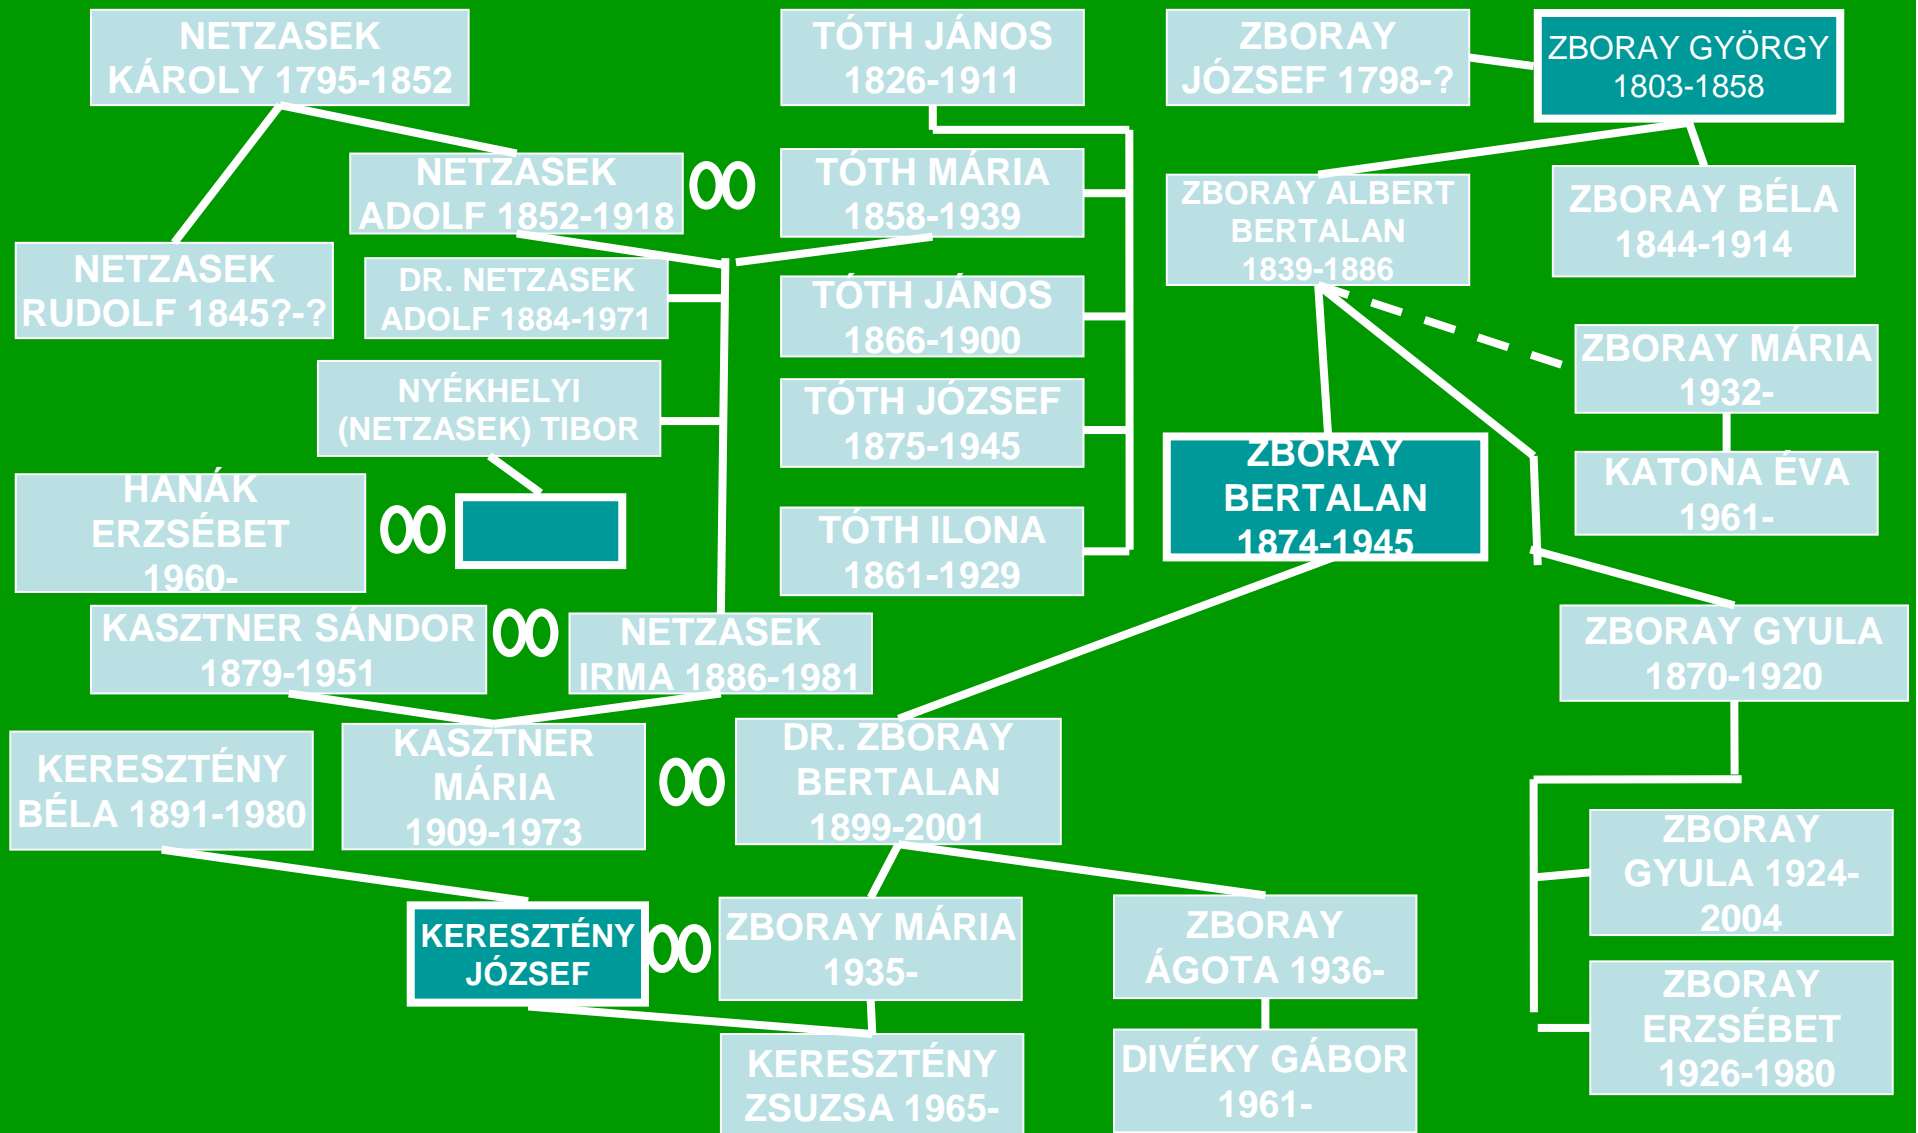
NETZASEK KÁROLY 1795-1852

TÓTH JÁNOS 1826-1911

ZBORAY JÓZSEF 1798-?

ZBORAY GYÖRGY 1803-1858

NETZASEK ADOLF 1852-1918

TÓTH MÁRIA 1858-1939

ZBORAY ALBERT BERTALAN 1839-1886

ZBORAY BÉLA 1844-1914

NETZASEK RUDOLF 1845?-?

DR. NETZASEK ADOLF 1884-1971

TÓTH JÁNOS 1866-1900

ZBORAY MÁRIA 1932-

NYÉKHELYI (NETZASEK) TIBOR

TÓTH JÓZSEF 1875-1945

KATONA ÉVA 1961-

ZBORAY BERTALAN 1874-1945

HANÁK ERZSÉBET 1960-

TÓTH ILONA 1861-1929

KASZTNER SÁNDOR 1879-1951

NETZASEK IRMA 1886-1981

ZBORAY GYULA 1870-1920

KERESZTÉNY BÉLA 1891-1980

KASZTNER MÁRIA 1909-1973

DR. ZBORAY BERTALAN 1899-2001

ZBORAY GYULA 1924-2004

KERESZTÉNY JÓZSEF

ZBORAY MÁRIA 1935-

ZBORAY ÁGOTA 1936-

ZBORAY ERZSÉBET 1926-1980

KERESZTÉNY ZSUZSA 1965-

DIVÉKY GÁBOR 1961-